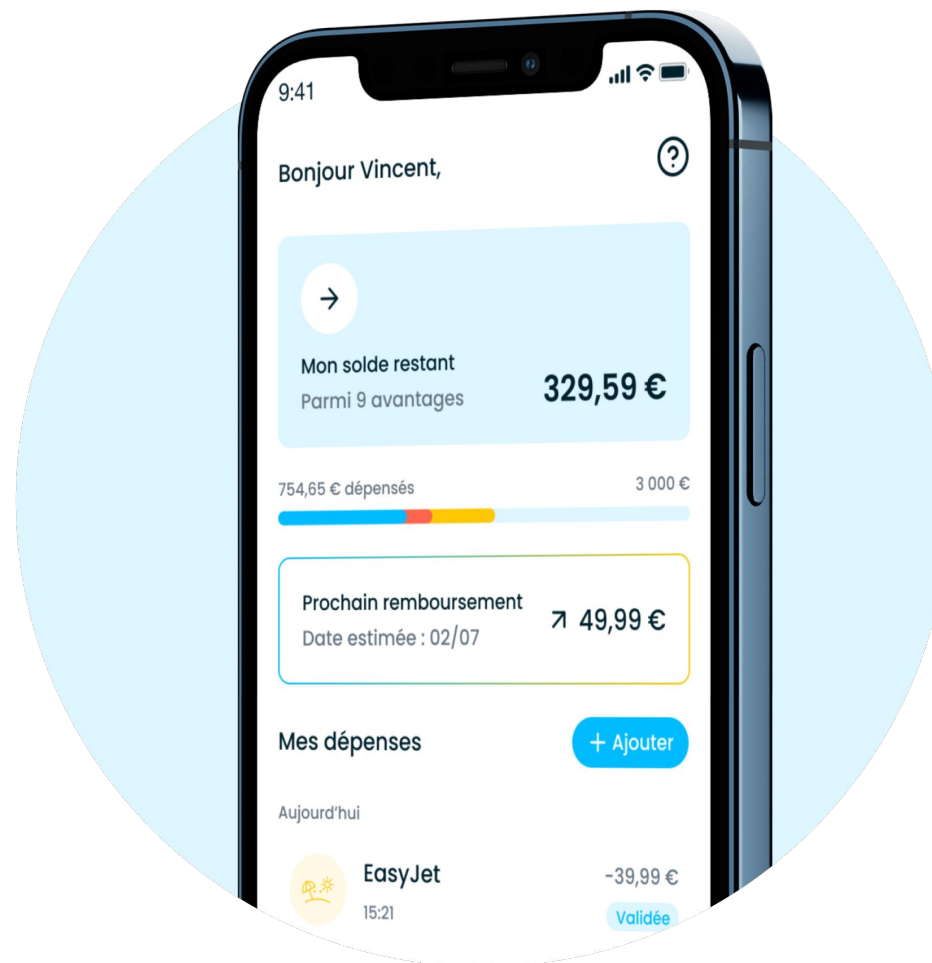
9:41

Bonjour Vincent,

Mon solde restant
Parmi 9 avantages
329,59 €

754,65 € dépensés
3 000 €

Prochain remboursement
Date estimée : 02/07
49,99 €

Mes dépenses
+ Ajouter

Aujourd'hui

EasyJet
15:21
-39,99 €
Validée